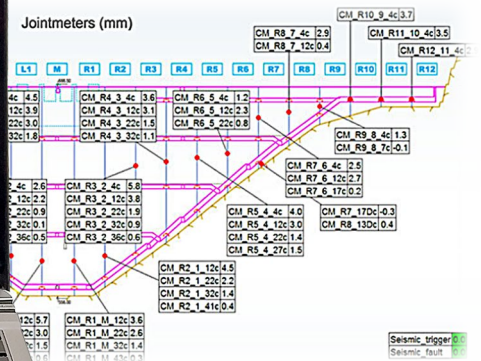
Jointmeters (mm)

L1 M R1 R2 R3 R4 R5 R6 R7 R8 R9 R10 R11 R12

CM_R10_9_4c 3.7
CM_R8_7_4c 2.9
CM_R8_7_12c 0.4
CM_R11_10_4c 3.5
CM_R12_11_4c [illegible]

4c 4.5
12c 3.9
22c 3.0
32c 1.8

CM_R4_3_4c 3.6
CM_R4_3_12c 3.1
CM_R4_3_22c 1.5
CM_R4_3_32c 1.1

CM_R6_5_4c 1.2
CM_R6_5_12c 2.3
CM_R6_5_22c 0.8

CM_R9_8_4c 1.3
CM_R9_8_7c -0.1

CM_R7_6_4c 2.5
CM_R7_6_12c 2.7
CM_R7_6_17c 0.2

4c 2.6
12c 2.2
22c 0.9
32c 0.9
36c 0.5

CM_R3_2_4c 5.8
CM_R3_2_12c 3.8
CM_R3_2_22c 1.9
CM_R3_2_32c 1.5
CM_R3_2_36c 0.6

CM_R5_4_4c 4.0
CM_R5_4_12c 3.0
CM_R5_4_22c 1.4
CM_R5_4_27c 1.5

CM_R7_17Dc -0.3
CM_R8_13Dc 0.4

CM_R2_1_12c 4.5
CM_R2_1_22c 2.2
CM_R2_1_32c 1.4
CM_R2_1_41c 0.4

12c 5.7
22c 3.0
32c 1.5
41c 0.5

CM_R1_M_12c 3.6
CM_R1_M_22c 2.6
CM_R1_M_32c 1.4

Seismic_trigger
Seismic_fault